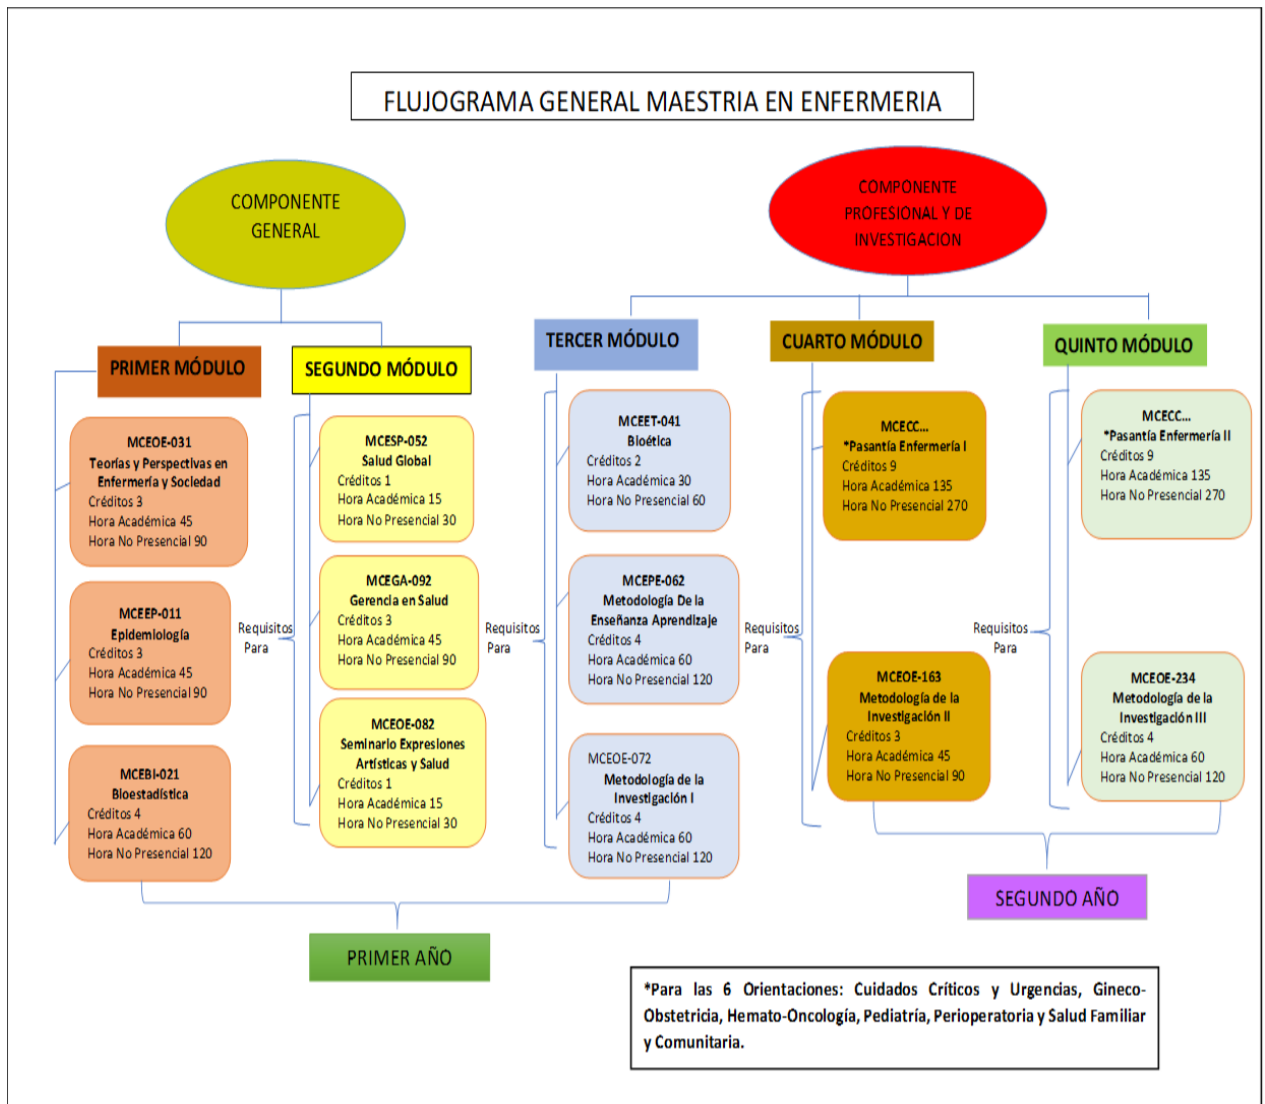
FLUJOGRAMA GENERAL MAESTRIA EN ENFERMERIA

COMPONENTE GENERAL

COMPONENTE PROFESIONAL Y DE INVESTIGACION

PRIMER MÓDULO

SEGUNDO MÓDULO

TERCER MÓDULO

CUARTO MÓDULO

QUINTO MÓDULO

MCEOE-031
Teorías y Perspectivas en Enfermería y Sociedad
Créditos 3
Hora Académica 45
Hora No Presencial 90

MCEEP-011
Epidemiología
Créditos 3
Hora Académica 45
Hora No Presencial 90

MCEBI-021
Bioestadística
Créditos 4
Hora Académica 60
Hora No Presencial 120

Requisitos Para

MCESP-052
Salud Global
Créditos 1
Hora Académica 15
Hora No Presencial 30

MCEGA-092
Gerencia en Salud
Créditos 3
Hora Académica 45
Hora No Presencial 90

MCEOE-082
Seminario Expresiones Artísticas y Salud
Créditos 1
Hora Académica 15
Hora No Presencial 30

Requisitos Para

MCEET-041
Bioética
Créditos 2
Hora Académica 30
Hora No Presencial 60

MCEPE-062
Metodología De la Enseñanza Aprendizaje
Créditos 4
Hora Académica 60
Hora No Presencial 120

MCEOE-072
Metodología de la Investigación I
Créditos 4
Hora Académica 60
Hora No Presencial 120

Requisitos Para

MCECC...
*Pasantía Enfermería I
Créditos 9
Hora Académica 135
Hora No Presencial 270

MCEOE-163
Metodología de la Investigación II
Créditos 3
Hora Académica 45
Hora No Presencial 90

Requisitos Para

MCECC...
*Pasantía Enfermería II
Créditos 9
Hora Académica 135
Hora No Presencial 270

MCEOE-234
Metodología de la Investigación III
Créditos 4
Hora Académica 60
Hora No Presencial 120

SEGUNDO AÑO

PRIMER AÑO

*Para las 6 Orientaciones: Cuidados Críticos y Urgencias, Gineco-Obstetricia, Hemato-Oncología, Pediatría, Perioperatoria y Salud Familiar y Comunitaria.